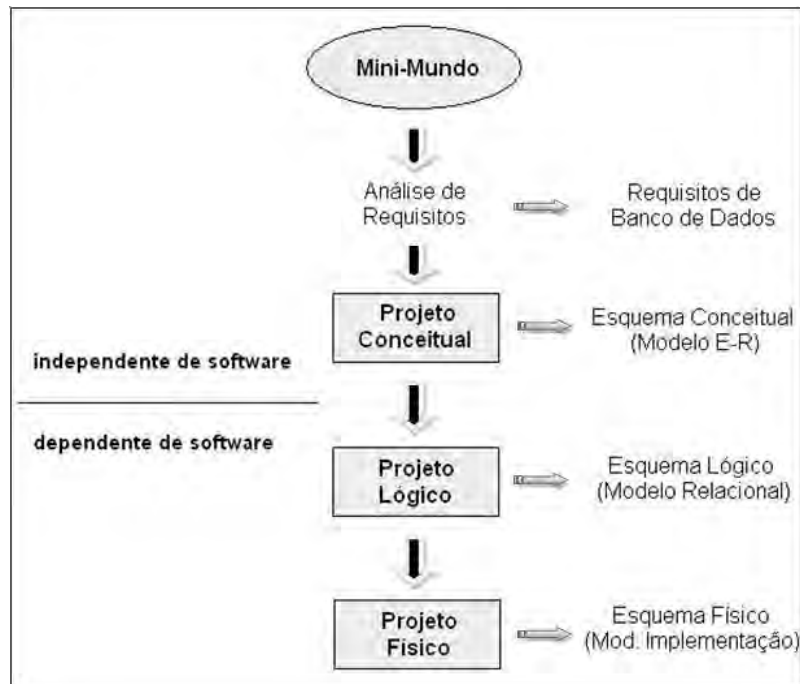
Mini-Mundo

Análise de Requisitos

Requisitos de Banco de Dados

Projeto Conceitual

Esquema Conceitual (Modelo E-R)

independente de software

dependente de software

Projeto Lógico

Esquema Lógico (Modelo Relacional)

Projeto Físico

Esquema Físico (Mod. Implementação)